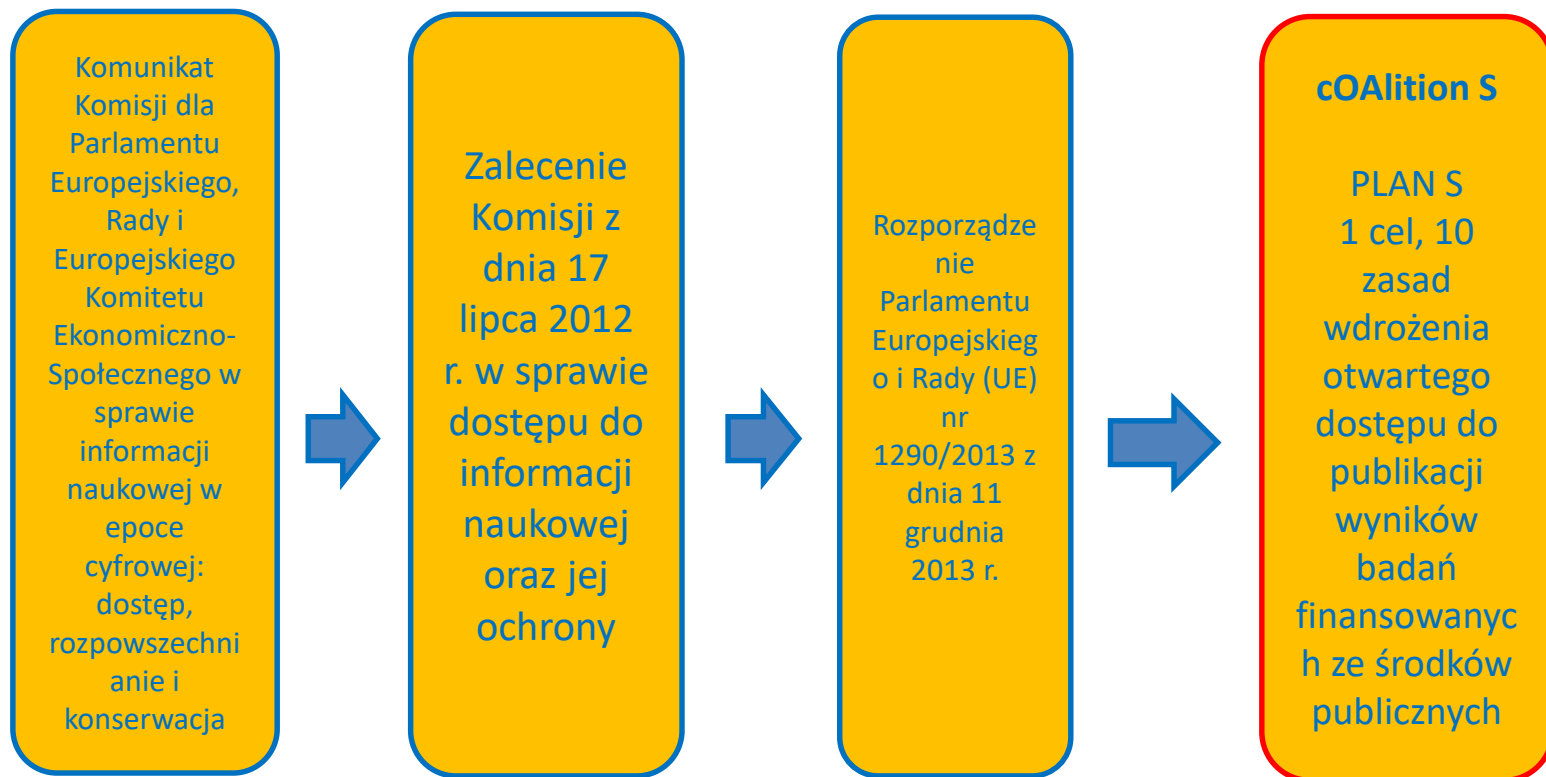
Komunikat Komisji dla Parlamentu Europejskiego, Rady i Europejskiego Komitetu Ekonomiczno-Społecznego w sprawie informacji naukowej w epoce cyfrowej: dostęp, rozpowszechnianie i konserwacja

Zalecenie Komisji z dnia 17 lipca 2012 r. w sprawie dostępu do informacji naukowej oraz jej ochrony

Rozporządzenie Parlamentu Europejskiego i Rady (UE) nr 1290/2013 z dnia 11 grudnia 2013 r.

cOAlition S

PLAN S 1 cel, 10 zasad wdrożenia otwartego dostępu do publikacji wyników badań finansowanych ze środków publicznych